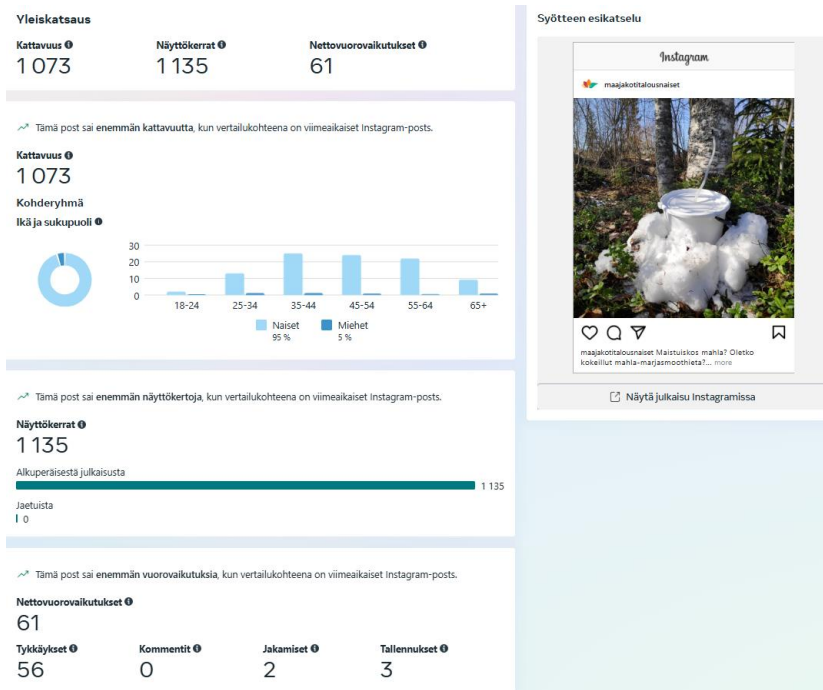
Yleiskatsaus

Kattavuus
1 073

Näyttökerrat
1 135

Nettovuorovaikutukset
61

Tämä post sai **enemmän kattavuutta**, kun vertailukohteena on viimeaikaiset Instagram-posts.

Kattavuus
1 073

Kohderyhmä

Ikä ja sukupuoli

30
20
10
0

18-24
25-34
35-44
45-54
55-64
65+

Naiset
95 %

Miehet
5 %

Tämä post sai **enemmän näyttökertoja**, kun vertailukohteena on viimeaikaiset Instagram-posts.

Näyttökerrat
1 135

Alkuperäisestä julkaisusta
1 135

Jaetuista
0

Tämä post sai **enemmän vuorovaikutuksia**, kun vertailukohteena on viimeaikaiset Instagram-posts.

Nettovuorovaikutukset
61

Tykkäykset
56

Kommentit
0

Jakamiset
2

Tallennukset
3

Syötteen esikatselu

Instagram

maajakotitalousnaiset

maajakotitalousnaiset Maistuiskos mahla? Oletko kokeillut mahla-marjasmoothieta?... more

Näytä julkaisu Instagramissa